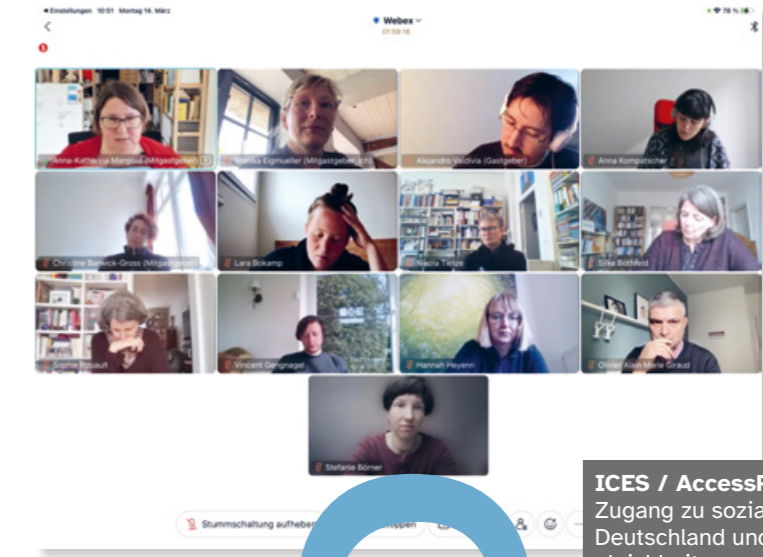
◂ Einstellungen 10:51 Montag 16. März
Webex
01:59:16
78 %

Anna-Katharina Mangold (Mitgastgeber)
Monika Eigmueller (Mitgastgeber, ich)
Alejandro Valdivia (Gastgeber)
Anna Kompatscher
Christine Barwick-Gross (Mitgastgeber)
Lara Bokamp
Nicola Tietze
Silke Bothfeld
Sophie Rouault
Vincent Gengnagel
Hannah Heyenn
Olivier Alain Marie Giraud
Stefanie Börner

Stummschaltung aufheben
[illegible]ppen

ICES / AccessR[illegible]
Zugang zu sozia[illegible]
Deutschland und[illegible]
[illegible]